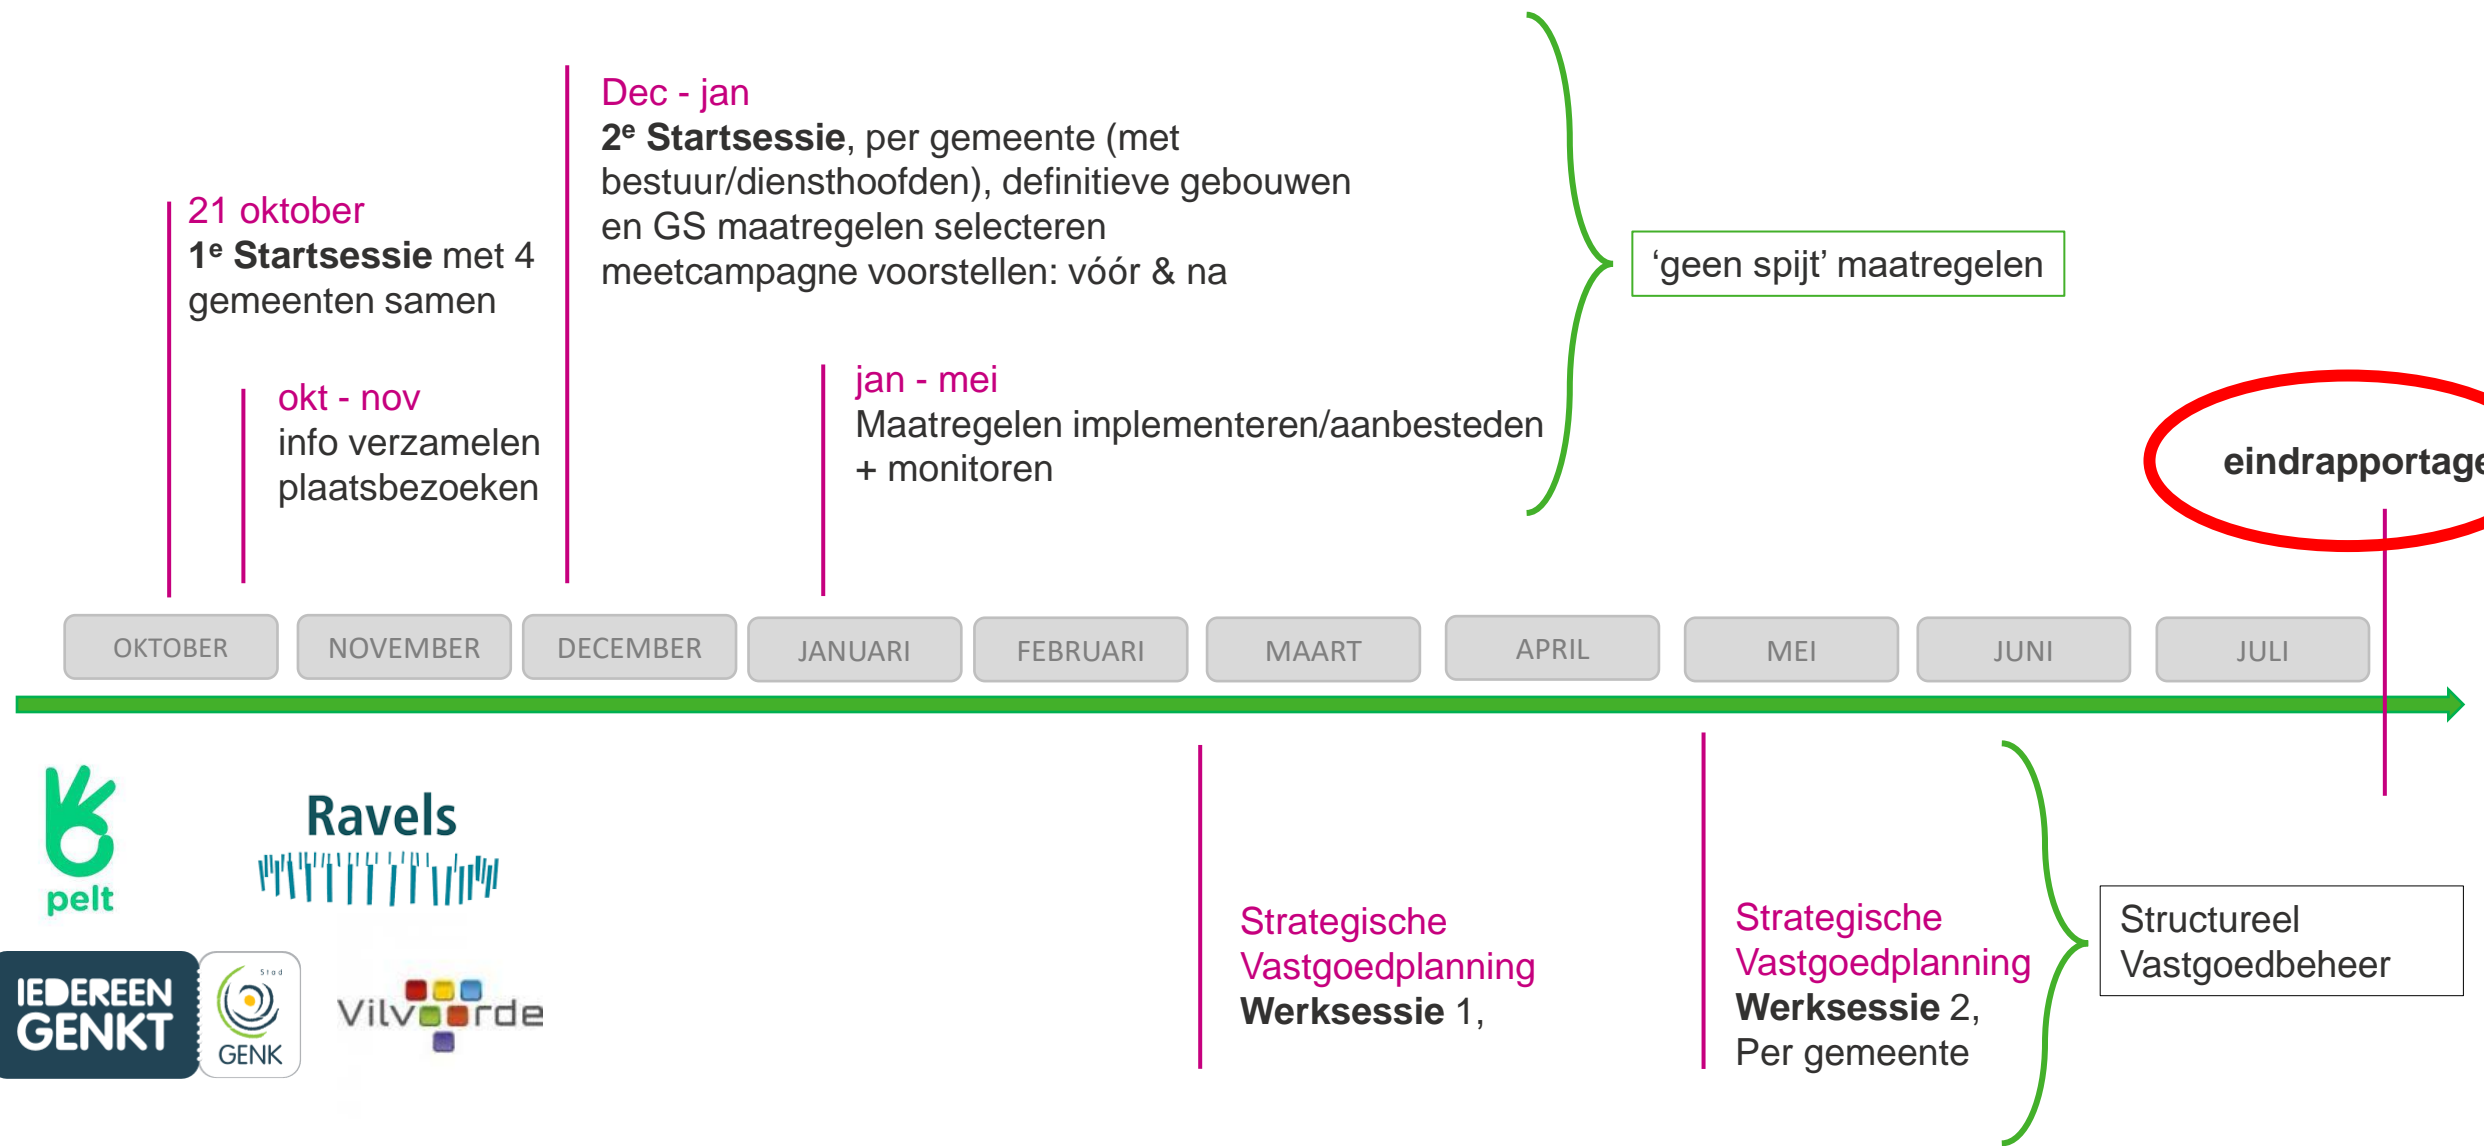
21 oktober
1$^e$ **Startsessie** met 4 gemeenten samen

okt - nov
info verzamelen plaatsbezoeken

Dec - jan
2$^e$ **Startsessie**, per gemeente (met bestuur/diensthoofden), definitieve gebouwen en GS maatregelen selecteren meetcampagne voorstellen: vóór & na

jan - mei
Maatregelen implementeren/aanbesteden + monitoren

'geen spijt' maatregelen

eindrapportage

| OKTOBER | NOVEMBER | DECEMBER | JANUARI | FEBRUARI | MAART | APRIL | MEI | JUNI | JULI |
|---|---|---|---|---|---|---|---|---|---|

pelt

Ravels

IEDEREEN GENKT

Stad GENK

Vilvoorde

Strategische Vastgoedplanning
**Werksessie** 1,

Strategische Vastgoedplanning
**Werksessie** 2,
Per gemeente

Structureel Vastgoedbeheer